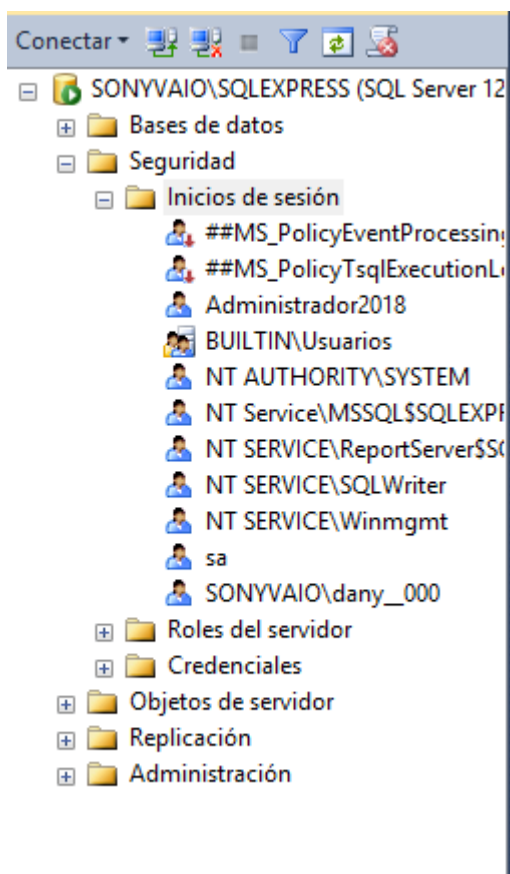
Conectar ▾

SONYVAIO\SQLEXPRESS (SQL Server 12
Bases de datos
Seguridad
Inicios de sesión
##MS_PolicyEventProcessin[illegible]
##MS_PolicyTsqlExecutionL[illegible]
Administrador2018
BUILTIN\Usuarios
NT AUTHORITY\SYSTEM
NT Service\MSSQL$SQLEXP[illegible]
NT SERVICE\ReportServer$S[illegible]
NT SERVICE\SQLWriter
NT SERVICE\Winmgmt
sa
SONYVAIO\dany__000
Roles del servidor
Credenciales
Objetos de servidor
Replicación
Administración